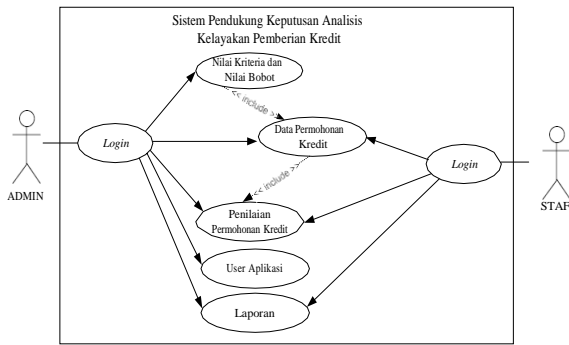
Sistem Pendukung Keputusan Analisis Kelayakan Pemberian Kredit

Nilai Kriteria dan Nilai Bobot

<< include >>

Login

Data Permohonan Kredit

Login

ADMIN

<< include >>

STAF

Penilaian Permohonan Kredit

User Aplikasi

Laporan